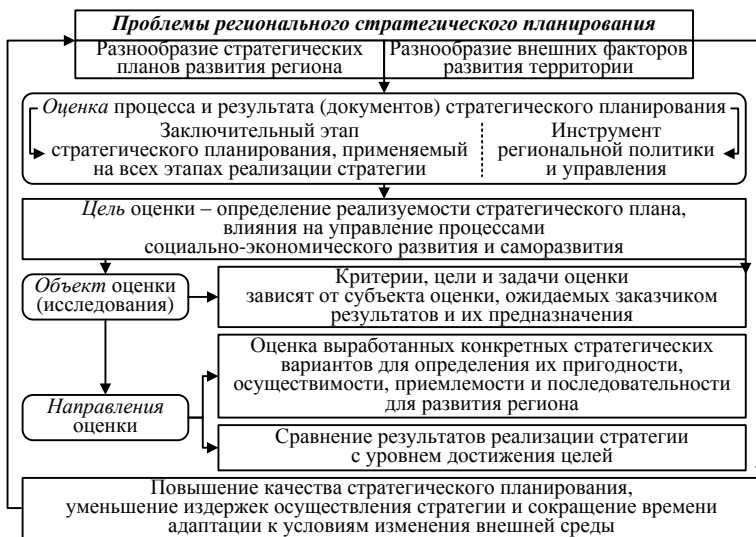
Проблемы регионального стратегического планирования

Разнообразие стратегических планов развития региона

Разнообразие внешних факторов развития территории

Оценка процесса и результата (документов) стратегического планирования

Заключительный этап стратегического планирования, применяемый на всех этапах реализации стратегии

Инструмент региональной политики и управления

Цель оценки – определение реализуемости стратегического плана, влияния на управление процессами социально-экономического развития и саморазвития

Объект оценки (исследования)

Критерии, цели и задачи оценки зависят от субъекта оценки, ожидаемых заказчиком результатов и их предназначения

Направления оценки

Оценка выработанных конкретных стратегических вариантов для определения их пригодности, осуществимости, приемлемости и последовательности для развития региона

Сравнение результатов реализации стратегии с уровнем достижения целей

Повышение качества стратегического планирования, уменьшение издержек осуществления стратегии и сокращение времени адаптации к условиям изменения внешней среды